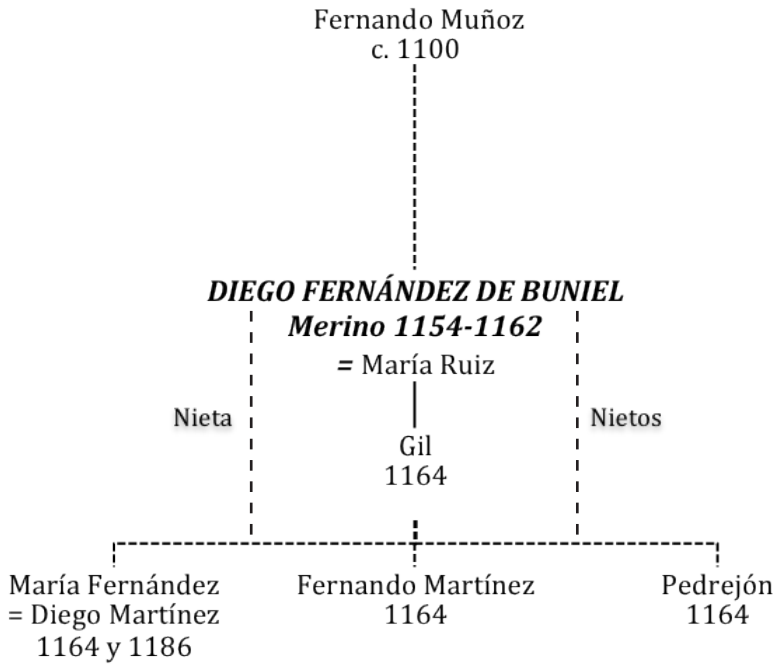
Fernando Muñoz
c. 1100

***DIEGO FERNÁNDEZ DE BUNIEL***
***Merino 1154-1162***
**=** María Ruiz

Nieta

Nietos

Gil
1164

María Fernández
= Diego Martínez
1164 y 1186

Fernando Martínez
1164

Pedrejón
1164